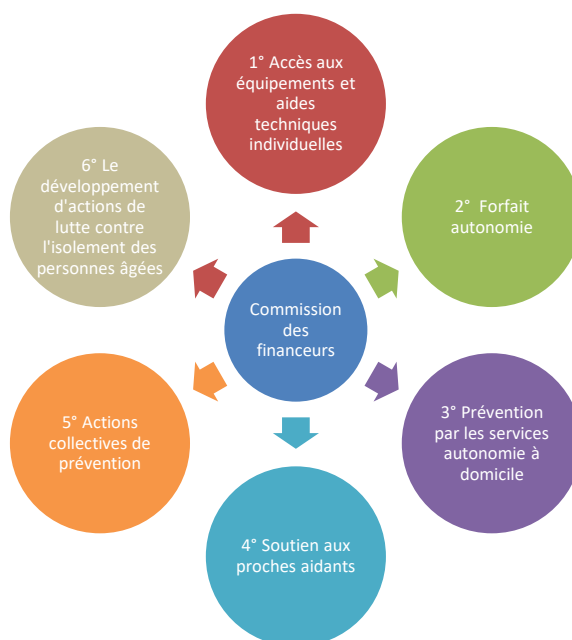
1° Accès aux équipements et aides techniques individuelles

2° Forfait autonomie

3° Prévention par les services autonomie à domicile

4° Soutien aux proches aidants

5° Actions collectives de prévention

6° Le développement d'actions de lutte contre l'isolement des personnes âgées

Commission des financeurs